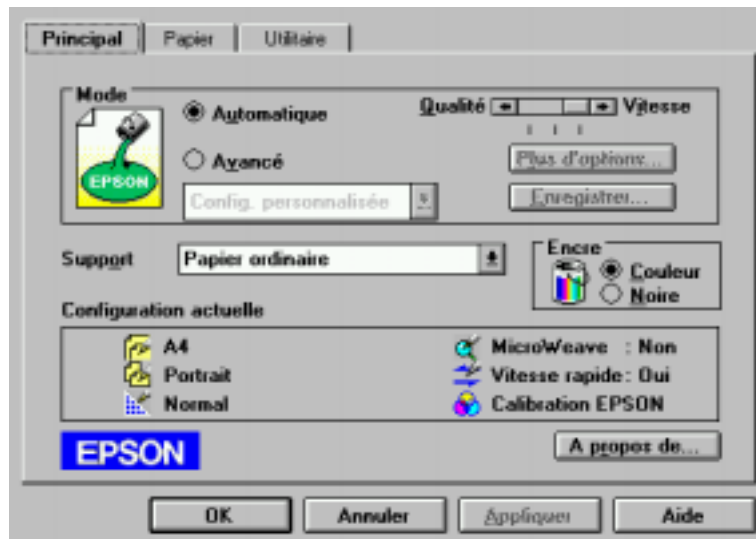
Principal | Papier | Utilitaire

Mode

EPSON

Automatique

Avancé

Config. personnalisée

Qualité Vitesse

Plus d'options...

Enregistrer...

Support Papier ordinaire

Encre

Couleur

Noire

Configuration actuelle

A4

Portrait

Normal

MicroWeave : Non

Vitesse rapide : Oui

Calibration EPSON

EPSON

A propos de...

OK

Annuler

Appliquer

Aide